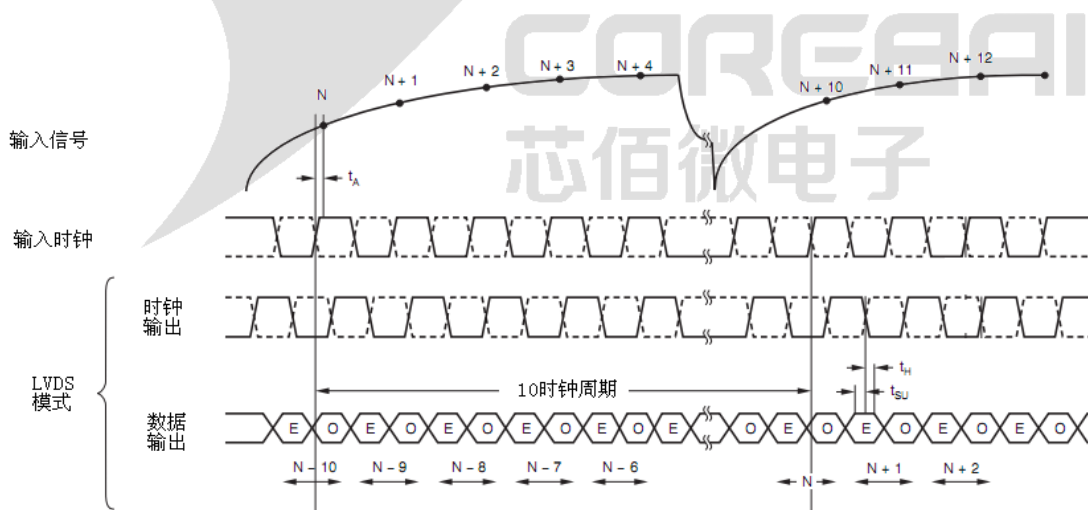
COREBAI
芯佰微电子

输入信号

N
N + 1
N + 2
N + 3
N + 4
N + 10
N + 11
N + 12

$t_A$

输入时钟

时钟
输出

LVDS
模式

10时钟周期

$t_H$
$t_{SU}$

数据
输出

E O E O E O E O E O E O E O E O E O E O E O

N – 10
N – 9
N – 8
N – 7
N – 6
N
N + 1
N + 2